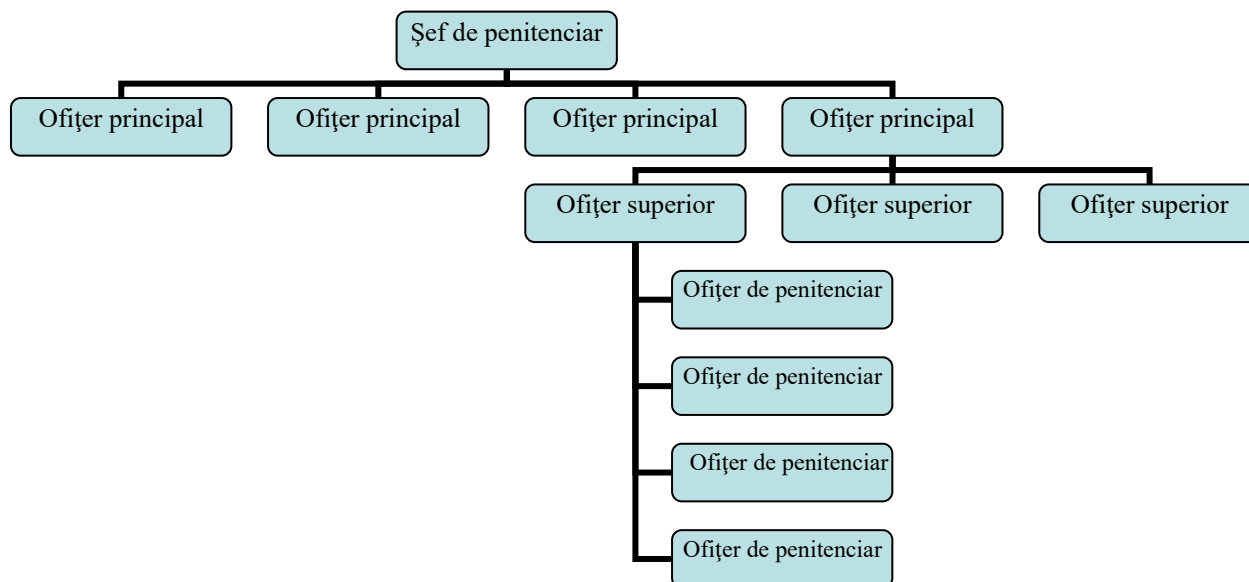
Şef de penitenciar

Ofiţer principal

Ofiţer principal

Ofiţer principal

Ofiţer principal

Ofiţer superior

Ofiţer superior

Ofiţer superior

Ofiţer de penitenciar

Ofiţer de penitenciar

Ofiţer de penitenciar

Ofiţer de penitenciar